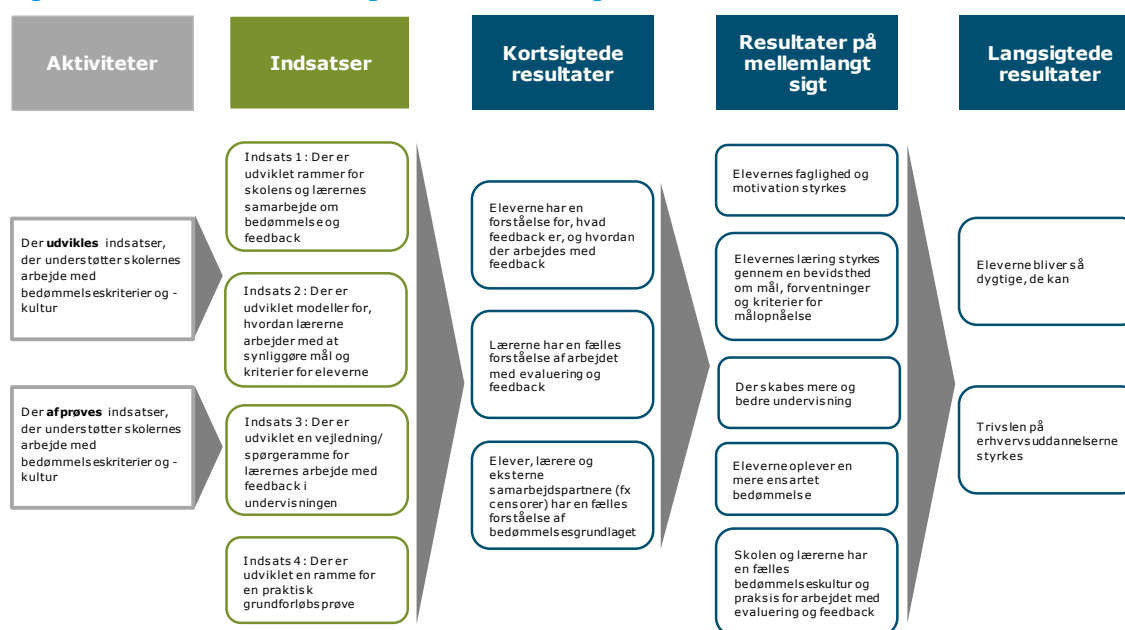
Aktiviteter

Indsatser

Kortsigtede resultater

Resultater på mellemlangt sigt

Langsigtede resultater

Der **udvikles** indsatser, der understøtter skolernes arbejde med bedømmelseskriterier og -kultur

Der **afprøves** indsatser, der understøtter skolernes arbejde med bedømmelseskriterier og -kultur

Indsats 1: Der er udviklet rammer for skolens og lærernes samarbejde om bedømmelse og feedback

Indsats 2: Der er udviklet modeller for, hvordan lærerne arbejder med at synliggøre mål og kriterier for eleverne

Indsats 3: Der er udviklet en vejledning/ spørgeramme for lærernes arbejde med feedback i undervisningen

Indsats 4: Der er udviklet en ramme for en praktisk grundforløbsprøve

Eleverne har en forståelse for, hvad feedback er, og hvordan der arbejdes med feedback

Lærerne har en fælles forståelse af arbejdet med evaluering og feedback

Elever, lærere og eksterne samarbejdspartnere (fx censorer) har en fælles forståelse af bedømmelsesgrundlaget

Elevernes faglighed og motivation styrkes

Elevernes læring styrkes gennem en bevidsthed om mål, forventninger og kriterier for målopnåelse

Der skabes mere og bedre undervisning

Eleverne oplever en mere ensartet bedømmelse

Skolen og lærerne har en fælles bedømmelseskultur og praksis for arbejdet med evaluering og feedback

Eleverne bliver så dygtige, de kan

Trivslen på erhvervsuddannelserne styrkes